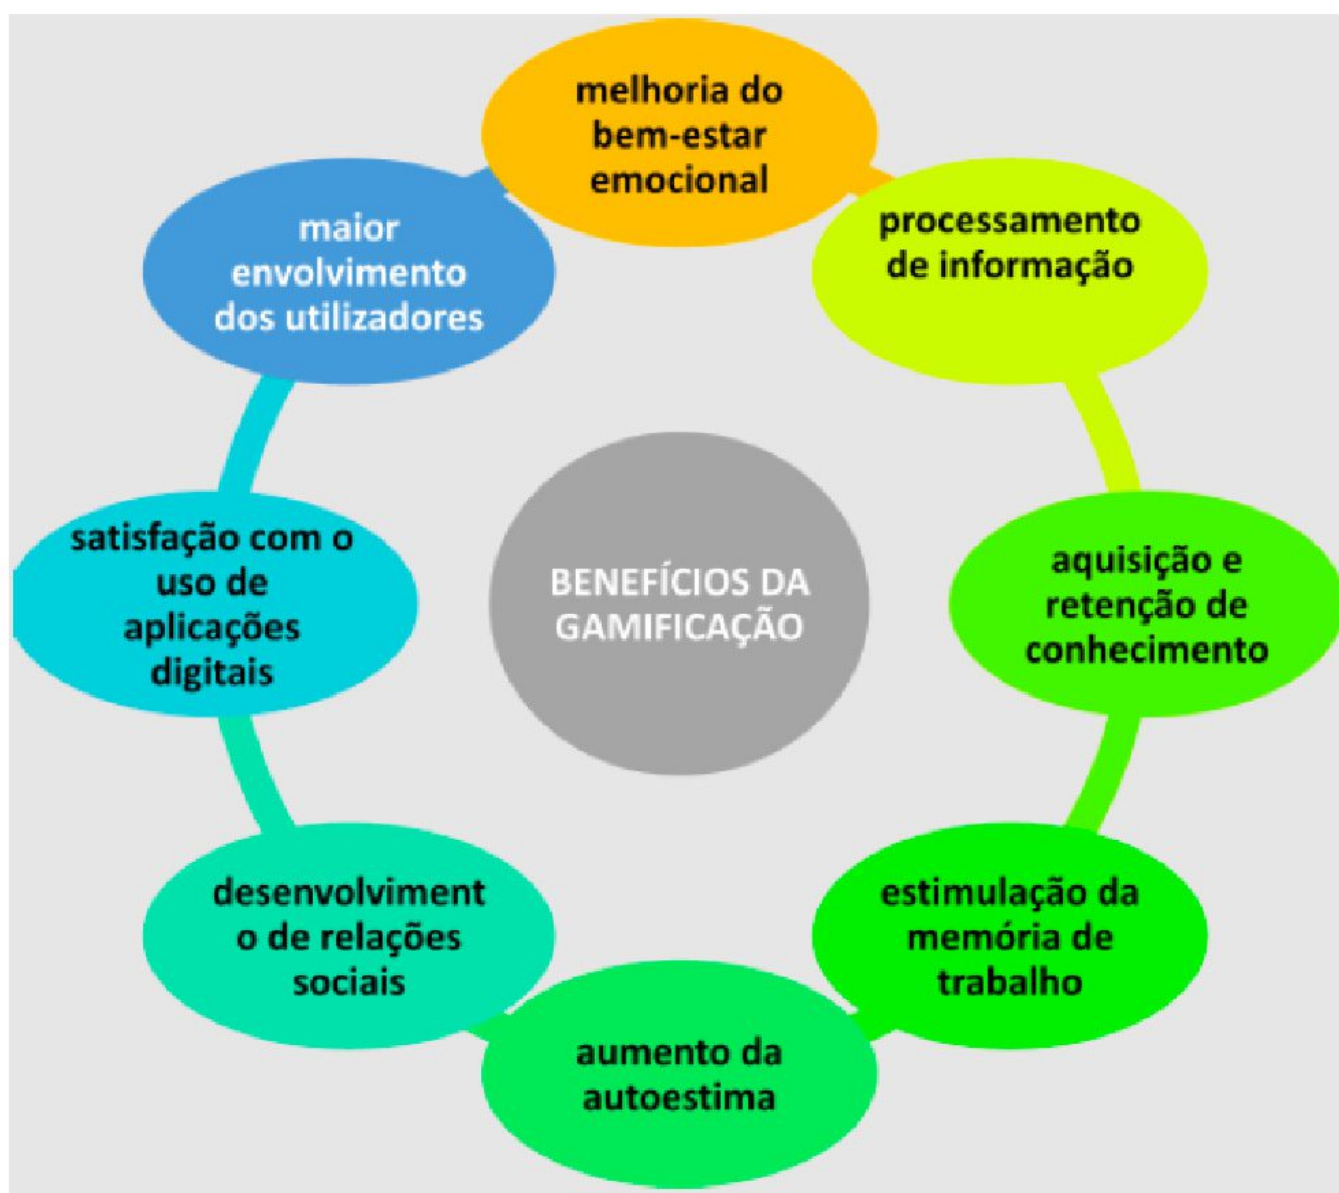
melhoria do bem-estar emocional

processamento de informação

aquisição e retenção de conhecimento

estimulação da memória de trabalho

aumento da autoestima

desenvolviment o de relações sociais

satisfação com o uso de aplicações digitais

maior envolvimento dos utilizadores

BENEFÍCIOS DA GAMIFICAÇÃO